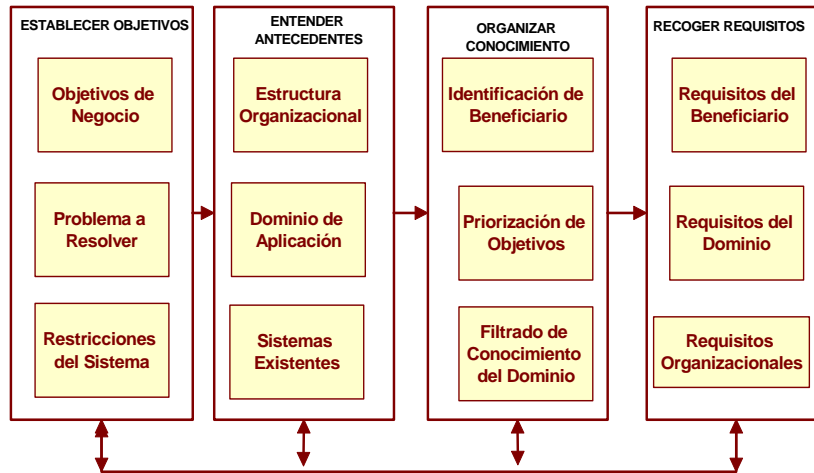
ESTABLECER OBJETIVOS

Objetivos de Negocio

Problema a Resolver

Restricciones del Sistema

ENTENDER ANTECEDENTES

Estructura Organizacional

Dominio de Aplicación

Sistemas Existentes

ORGANIZAR CONOCIMIENTO

Identificación de Beneficiario

Priorización de Objetivos

Filtrado de Conocimiento del Dominio

RECOGER REQUISITOS

Requisitos del Beneficiario

Requisitos del Dominio

Requisitos Organizacionales